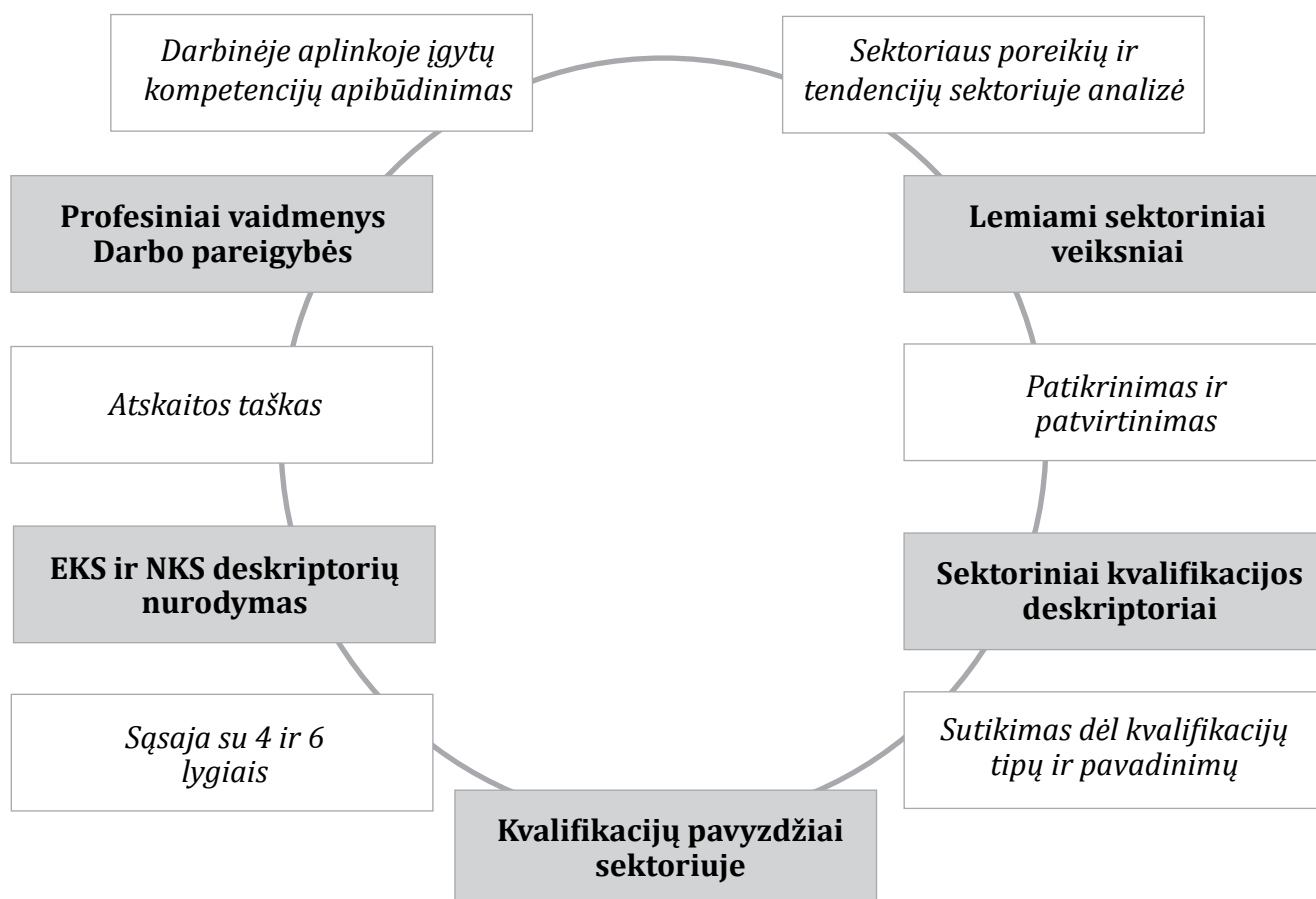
Darbinėje aplinkoje įgytų kompetencijų apibūdinimas

Sektoriaus poreikių ir tendencijų sektoriuje analizė

Profesiniai vaidmenys Darbo pareigybės

Lemiami sektoriniai veiksniai

Atskaitos taškas

Patikrinimas ir patvirtinimas

EKS ir NKS deskriptorių nurodymas

Sektoriniai kvalifikacijos deskriptoriai

Sąsaja su 4 ir 6 lygiais

Sutikimas dėl kvalifikacijų tipų ir pavadinimų

Kvalifikacijų pavyzdžiai sektoriuje